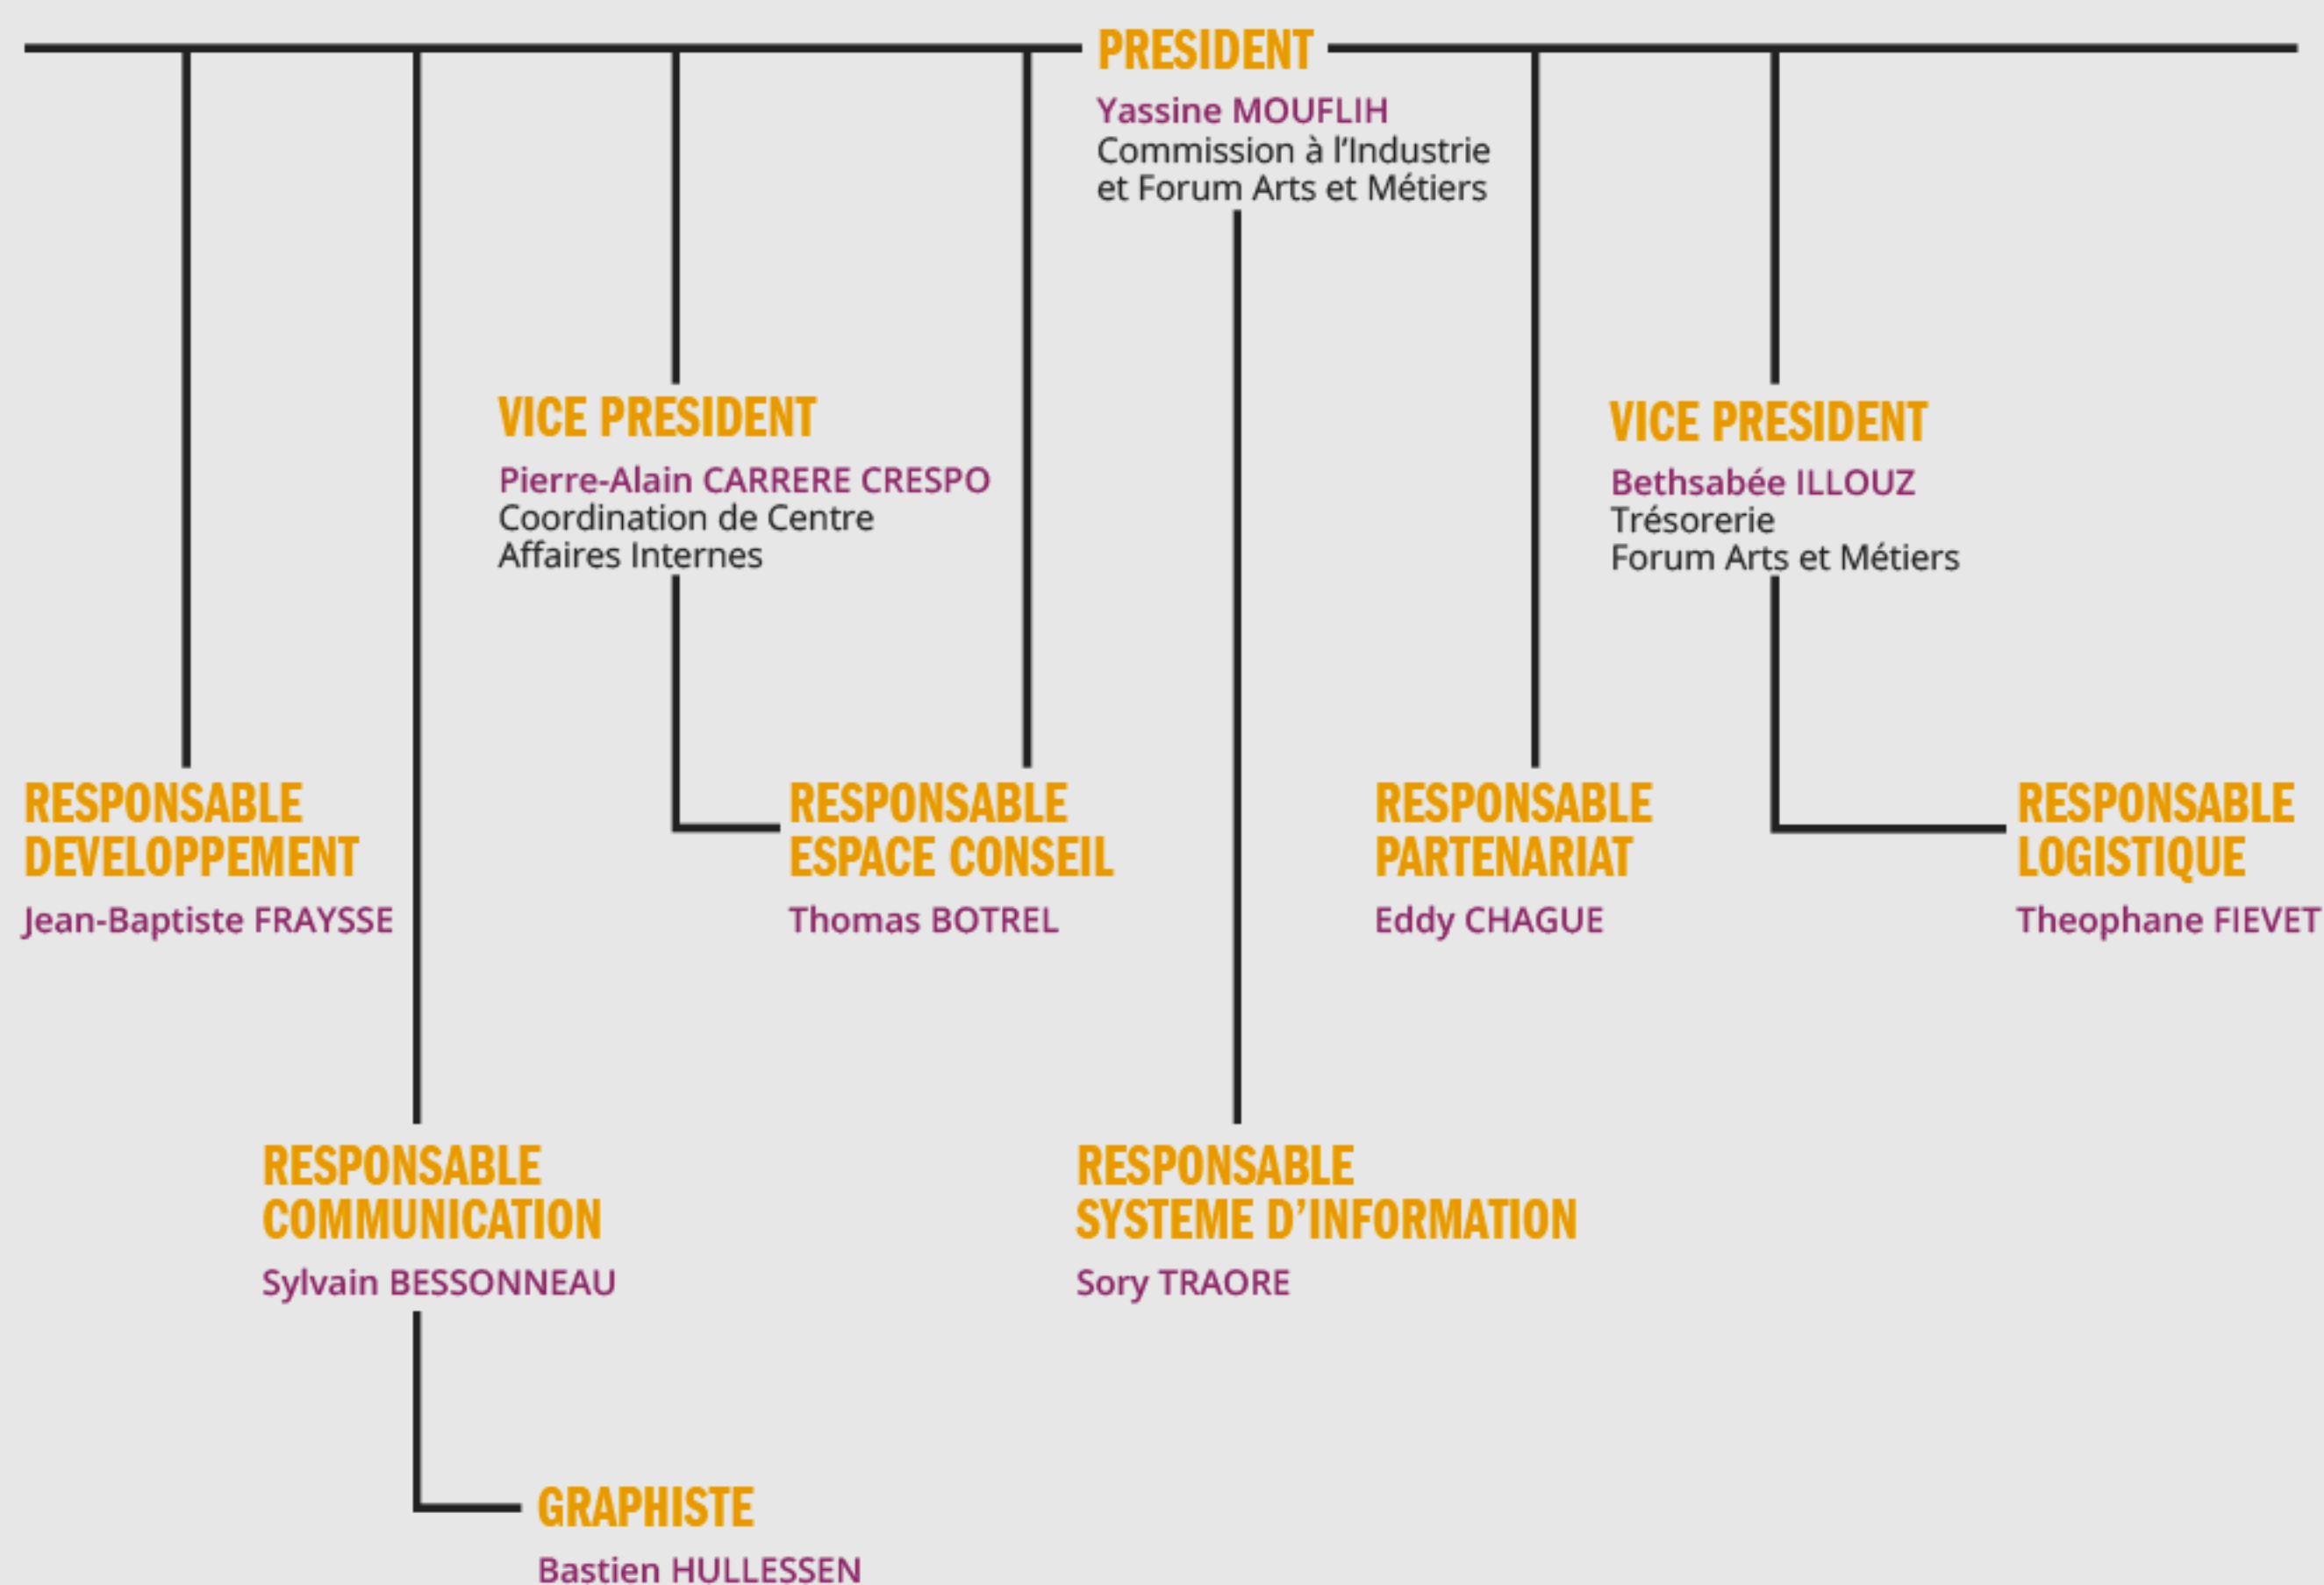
PRESIDENT
Yassine MOUFLIH
Commission à l'Industrie et Forum Arts et Métiers

VICE PRESIDENT
Pierre-Alain CARRERE CRESPO
Coordination de Centre
Affaires Internes

VICE PRESIDENT
Bethsabée ILLOUZ
Trésorerie
Forum Arts et Métiers

RESPONSABLE DEVELOPPEMENT
Jean-Baptiste FRAYSSE

RESPONSABLE ESPACE CONSEIL
Thomas BOTREL

RESPONSABLE PARTENARIAT
Eddy CHAGUE

RESPONSABLE LOGISTIQUE
Theophane FIEVET

RESPONSABLE COMMUNICATION
Sylvain BESSONNEAU

RESPONSABLE SYSTEME D'INFORMATION
Sory TRAORE

GRAPHISTE
Bastien HULLESSEN